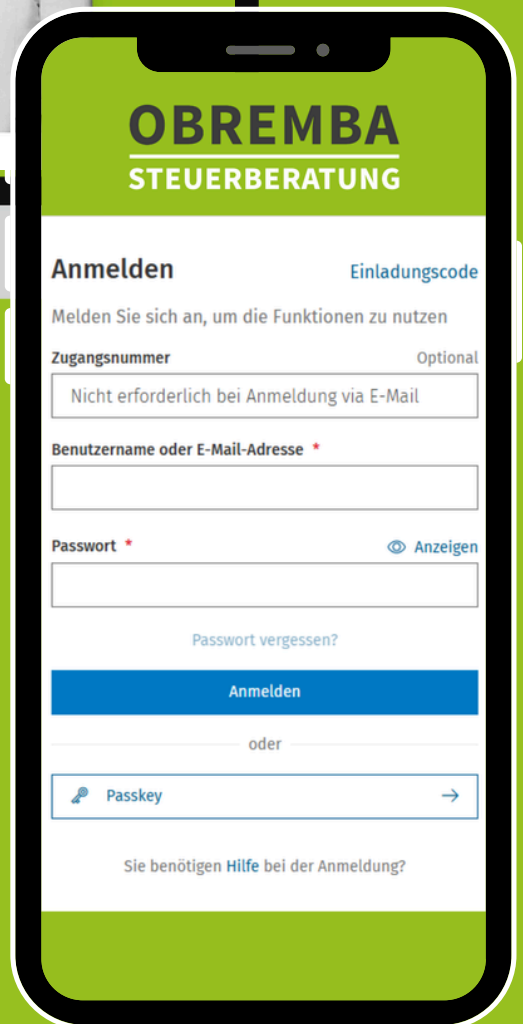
OBREMBA
STEUERBERATUNG

Anmelden

Einladungscode

Melden Sie sich an, um die Funktionen zu nutzen

Zugangsnummer

Optional

Nicht erforderlich bei Anmeldung via E-Mail

Benutzername oder E-Mail-Adresse *

Passwort *

Anzeigen

Passwort vergessen?

Anmelden

oder

Passkey

Sie benötigen Hilfe bei der Anmeldung?